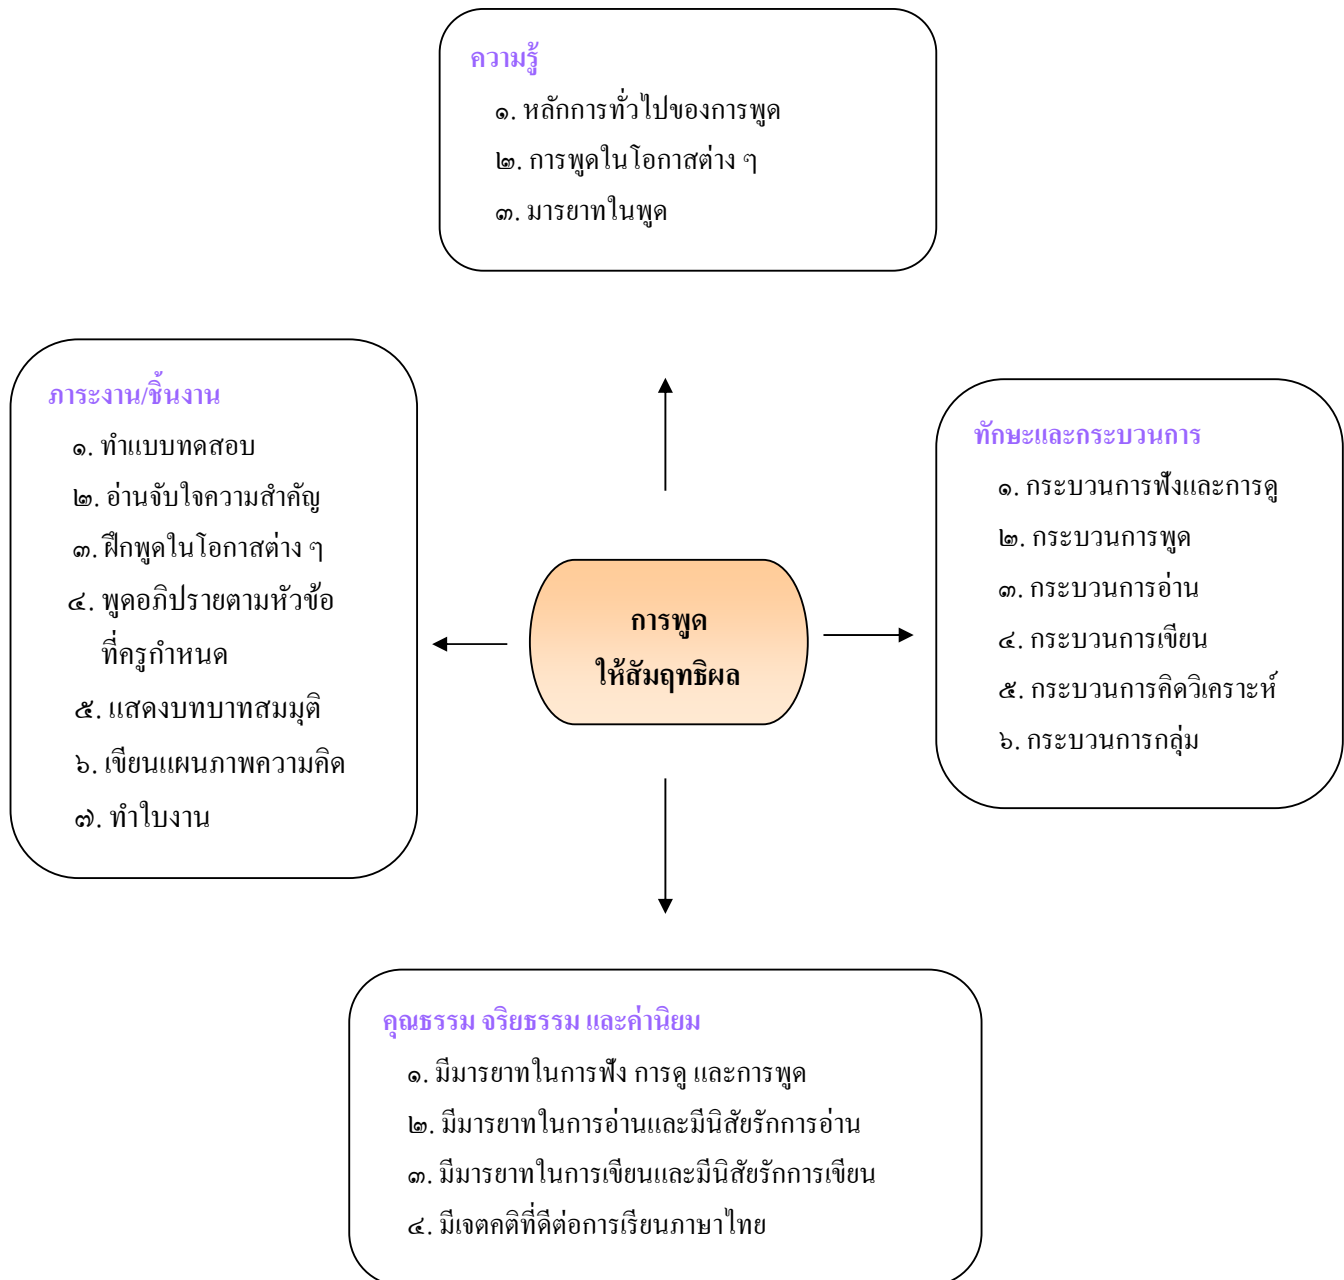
ความรู้
๑. หลักการทั่วไปของการพูด
๒. การพูดในโอกาสต่าง ๆ
๓. มารยาทในพูด

ภาระงาน/ชิ้นงาน
๑. ทำแบบทดสอบ
๒. อ่านจับใจความสำคัญ
๓. ฝึกพูดในโอกาสต่าง ๆ
๔. พูดอภิปรายตามหัวข้อที่ครูกำหนด
๕. แสดงบทบาทสมมุติ
๖. เขียนแผนภาพความคิด
๗. ทำใบงาน

การพูด
ให้สัมฤทธิผล

ทักษะและกระบวนการ
๑. กระบวนการฟังและการดู
๒. กระบวนการพูด
๓. กระบวนการอ่าน
๔. กระบวนการเขียน
๕. กระบวนการคิดวิเคราะห์
๖. กระบวนการกลุ่ม

คุณธรรม จริยธรรม และค่านิยม
๑. มีมารยาทในการฟัง การดู และการพูด
๒. มีมารยาทในการอ่านและมีนิสัยรักการอ่าน
๓. มีมารยาทในการเขียนและมีนิสัยรักการเขียน
๔. มีเจตคติที่ดีต่อการเรียนภาษาไทย